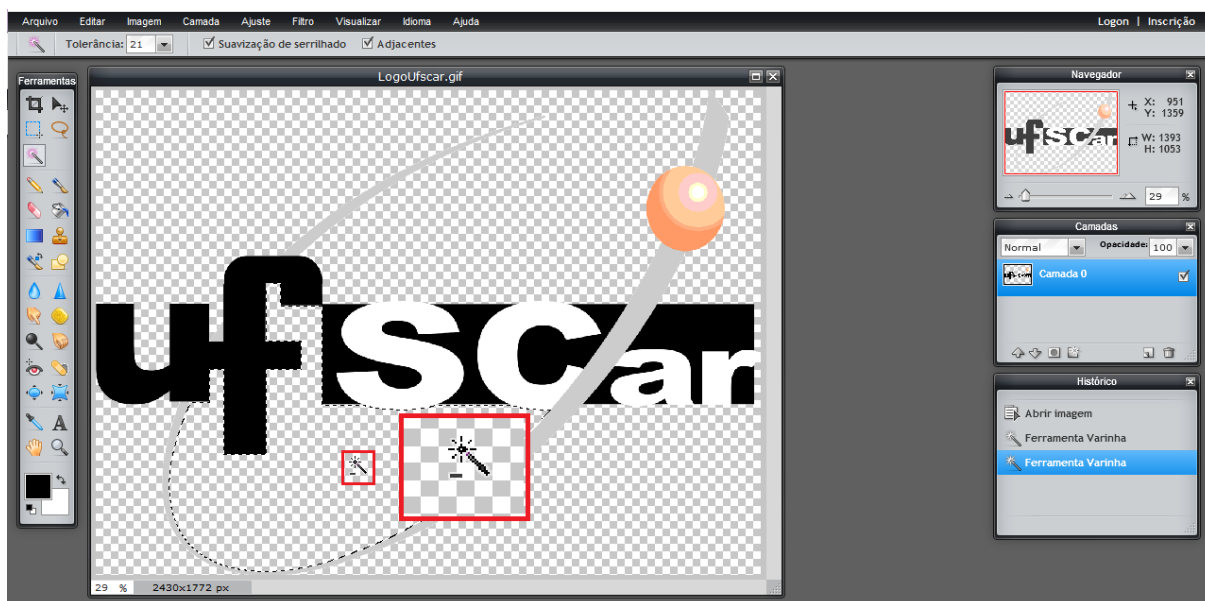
Arquivo Editar Imagem Camada Ajuste Filtro Visualizar Idioma Ajuda

Logon | Inscrição

Tolerância: 21 Suavização de serrilhado Adjacentes

Ferramentas

LogoUfscar.gif

ufSCar

29 % 2430x1772 px

Navegador

X: 951
Y: 1359

W: 1393
H: 1053

29 %

Camadas

Normal Opacidade: 100

Camada 0

Histórico

Abrir imagem

Ferramenta Varinha

Ferramenta Varinha